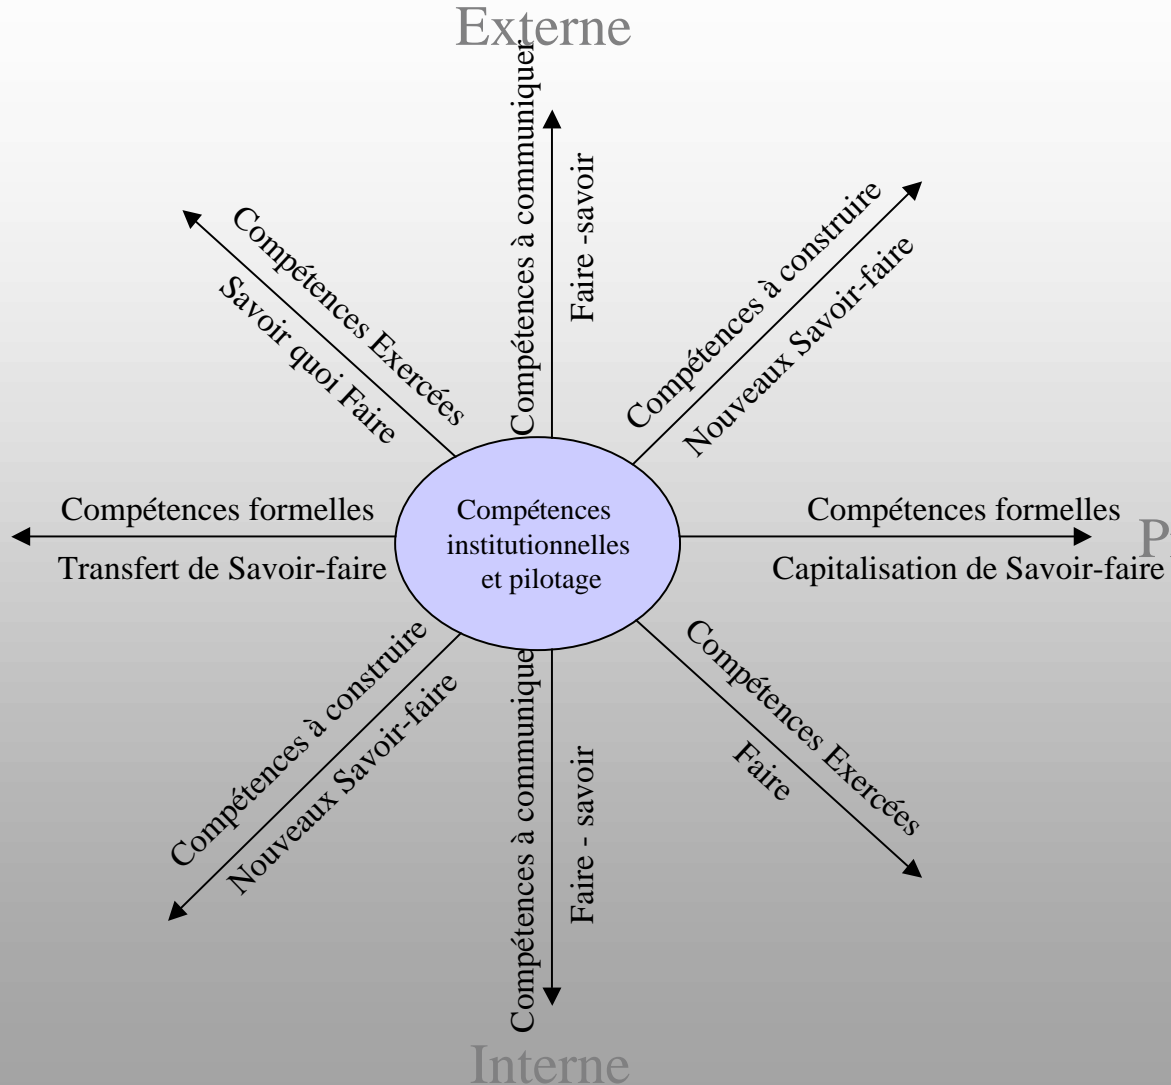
Externe

Compétences à communiquer

Faire -savoir

Compétences Exercées

Savoir quoi Faire

Compétences à construire

Nouveaux Savoir-faire

Compétences formelles

Transfert de Savoir-faire

Compétences institutionnelles et pilotage

Compétences formelles

Capitalisation de Savoir-faire

P

Compétences à construire

Nouveaux Savoir-faire

Compétences à communique

Faire - savoir

Compétences Exercées

Faire

Interne